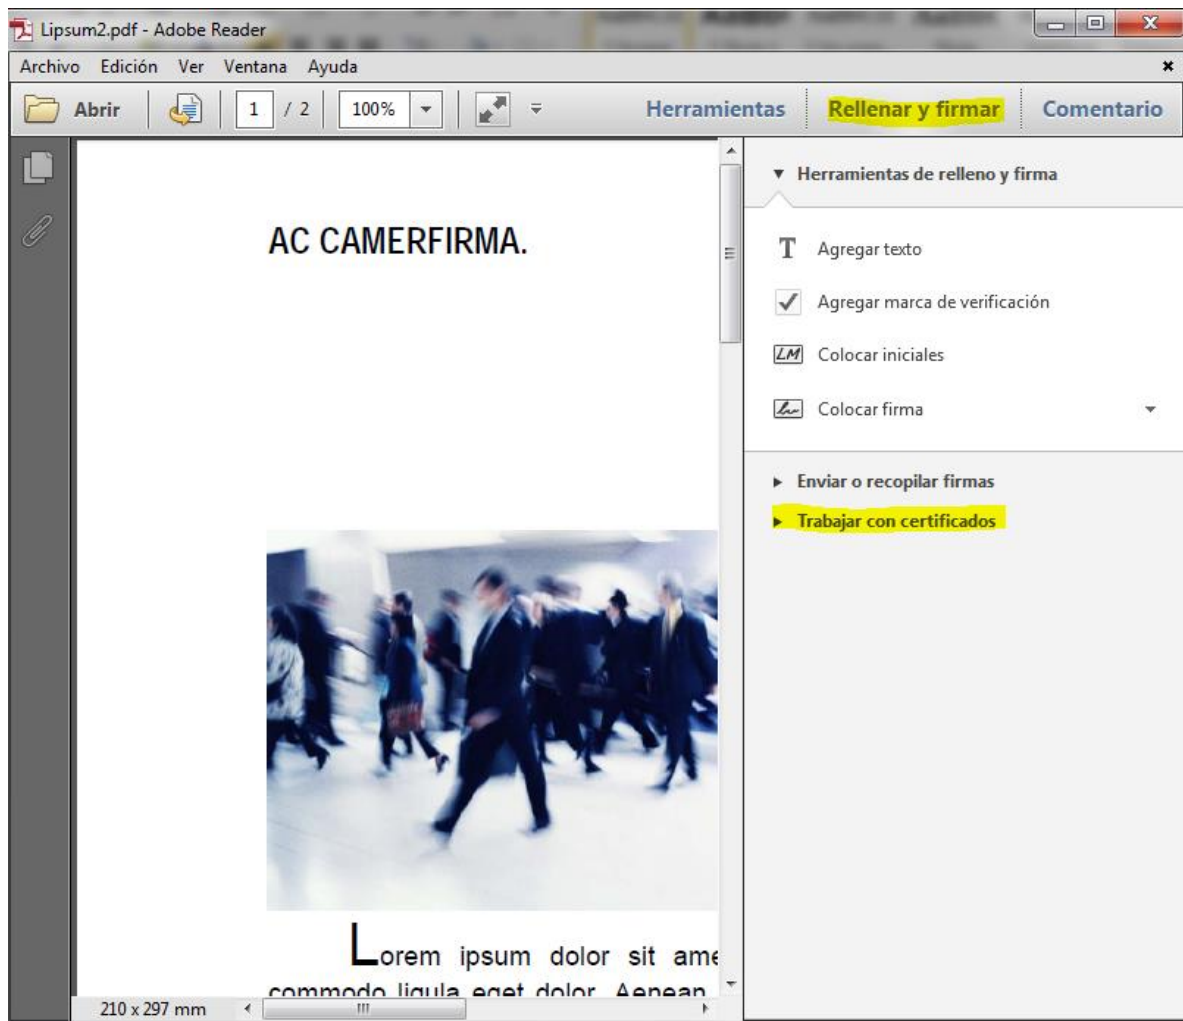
Lipsum2.pdf - Adobe Reader

Archivo Edición Ver Ventana Ayuda

Abrir 1 / 2 100%

Herramientas Rellenar y firmar Comentario

AC CAMERFIRMA.

▼ Herramientas de relleno y firma

T Agregar texto

✓ Agregar marca de verificación

LM Colocar iniciales

Colocar firma

► Enviar o recopilar firmas

► Trabajar con certificados

Lorem ipsum dolor sit ame

commodo ligula eget dolor. Aenean

210 x 297 mm